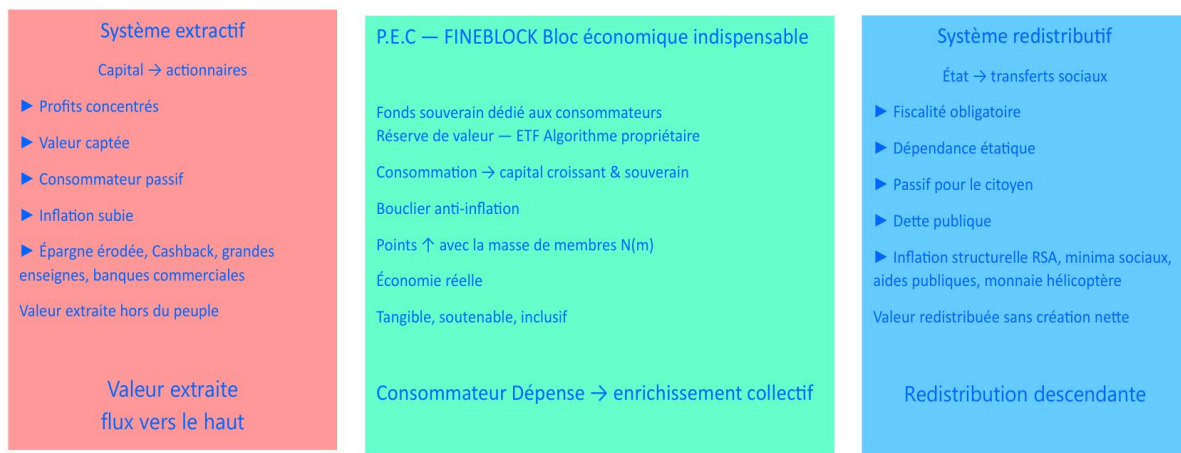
Système extractif

Capital → actionnaires

► Profits concentrés

► Valeur captée

► Consommateur passif

► Inflation subie

► Épargne érodée, Cashback, grandes enseignes, banques commerciales

Valeur extraite hors du peuple

Valeur extraite
flux vers le haut

P.E.C — FINEBLOCK Bloc économique indispensable

Fonds souverain dédié aux consommateurs
Réserve de valeur — ETF Algorithme propriétaire

Consommation → capital croissant & souverain

Bouclier anti-inflation

Points ↑ avec la masse de membres N(m)

Économie réelle

Tangible, soutenable, inclusif

Consommateur Dépense → enrichissement collectif

Système redistributif

État → transferts sociaux

► Fiscalité obligatoire

► Dépendance étatique

► Passif pour le citoyen

► Dette publique

► Inflation structurelle RSA, minima sociaux, aides publiques, monnaie hélicoptère

Valeur redistribuée sans création nette

Redistribution descendante